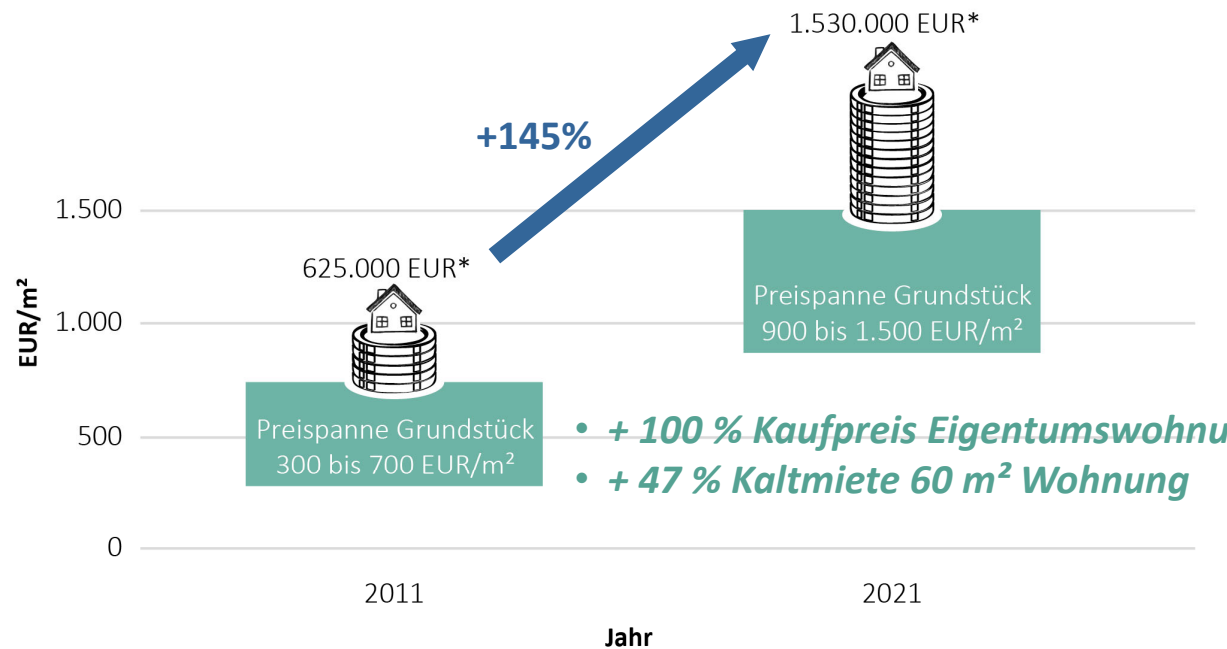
1.530.000 EUR*

+145%

1.500

625.000 EUR*

Preispanne Grundstück 900 bis 1.500 EUR/m²

EUR/m²

1.000

500

Preispanne Grundstück 300 bis 700 EUR/m²

• + 100 % Kaufpreis Eigentumswohnu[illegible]

• + 47 % Kaltmiete 60 m² Wohnung

0

2011

2021

Jahr